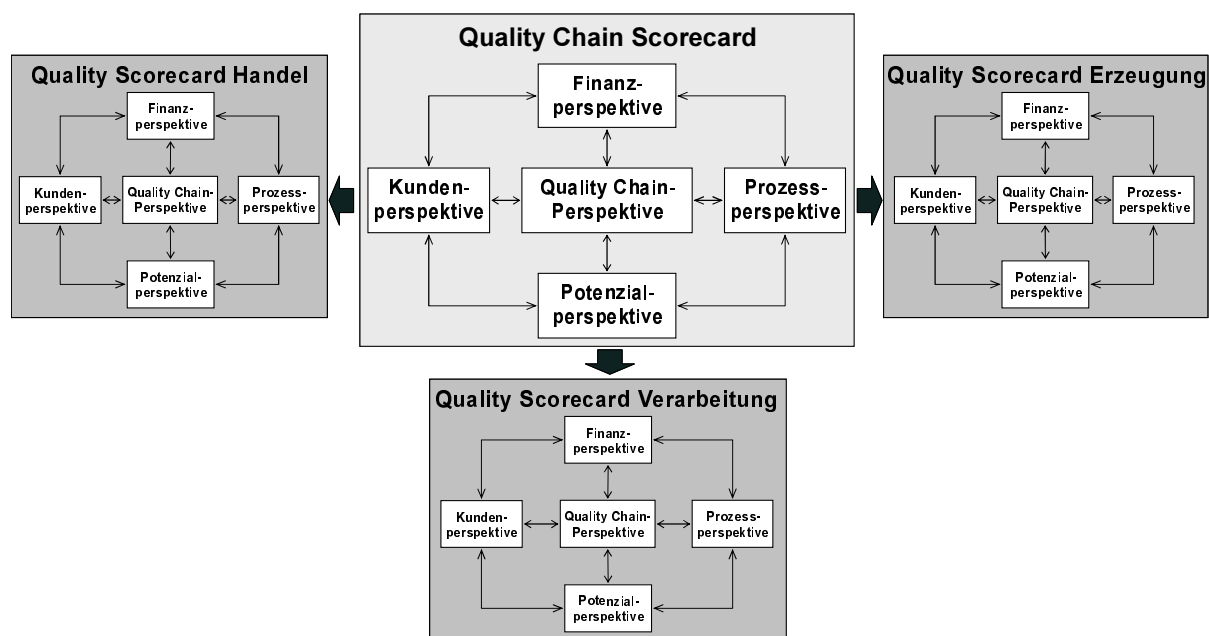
Quality Scorecard Handel

Finanzperspektive

Kundenperspektive

Quality Chain-Perspektive

Prozessperspektive

Potenzialperspektive

Quality Chain Scorecard

Finanzperspektive

Kundenperspektive

Quality Chain-Perspektive

Prozessperspektive

Potenzialperspektive

Quality Scorecard Erzeugung

Finanzperspektive

Kundenperspektive

Quality Chain-Perspektive

Prozessperspektive

Potenzialperspektive

Quality Scorecard Verarbeitung

Finanzperspektive

Kundenperspektive

Quality Chain-Perspektive

Prozessperspektive

Potenzialperspektive